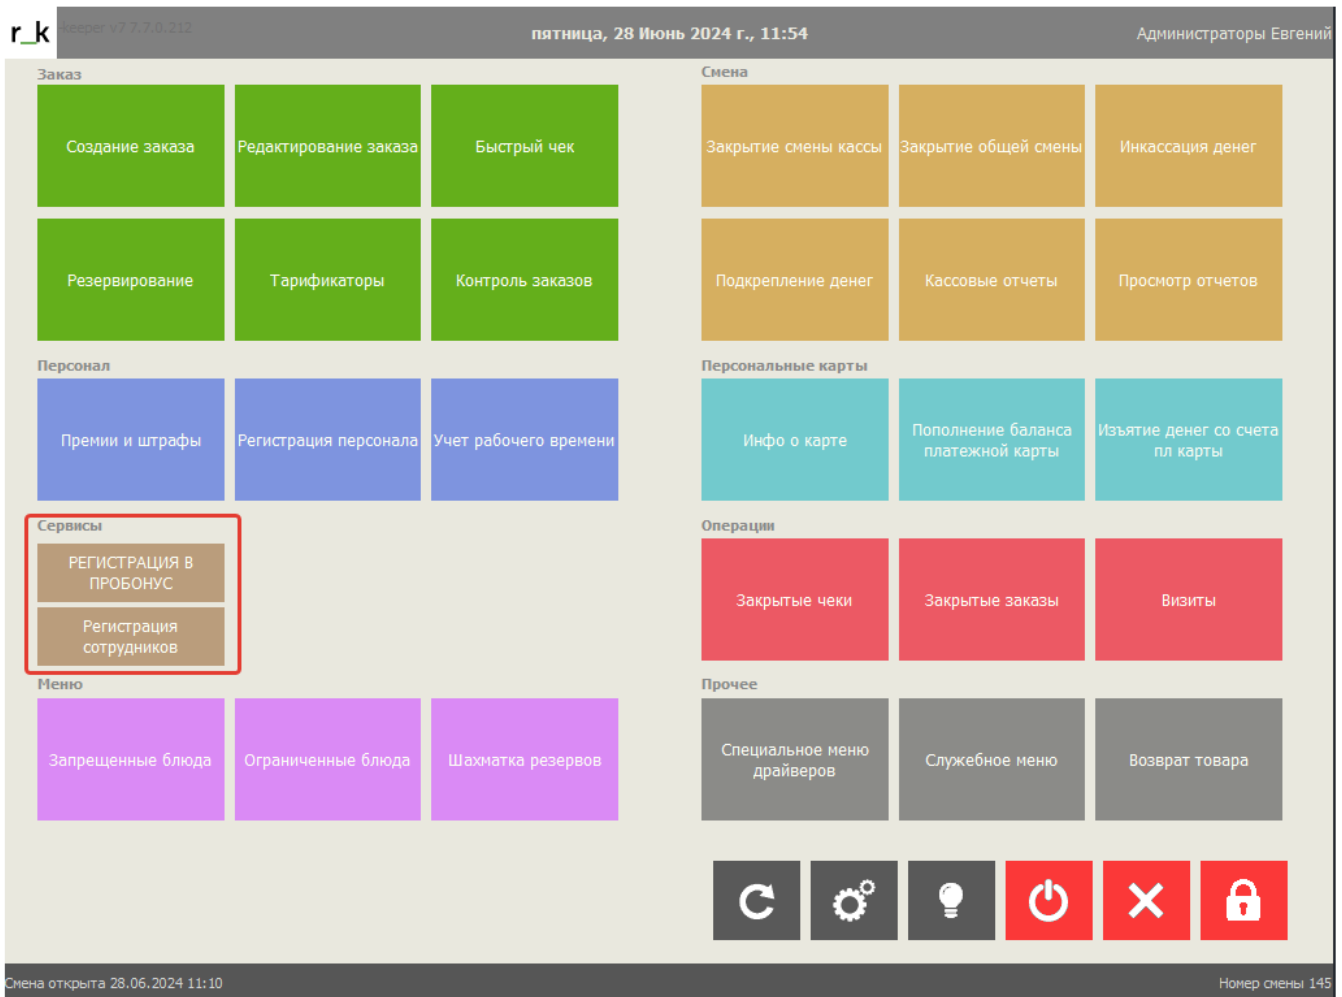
r_k keeper v7.7.7.0.212

пятница, 28 Июнь 2024 г., 11:54

Администраторы Евгений

Заказ

Создание заказа

Редактирование заказа

Быстрый чек

Резервирование

Тарификаторы

Контроль заказов

Персонал

Премии и штрафы

Регистрация персонала

Учет рабочего времени

Сервисы

РЕГИСТРАЦИЯ В ПРОБОНУС

Регистрация сотрудников

Меню

Запрещенные блюда

Ограниченные блюда

Шахматка резервов

Смена

Закрытие смены кассы

Закрытие общей смены

Инкассация денег

Подкрепление денег

Кассовые отчеты

Просмотр отчетов

Персональные карты

Инфо о карте

Пополнение баланса платежной карты

Изъятие денег со счета пл карты

Операции

Закрытые чеки

Закрытые заказы

Визиты

Прочее

Специальное меню драйверов

Служебное меню

Возврат товара

Смена открыта 28.06.2024 11:10

Номер смены 145